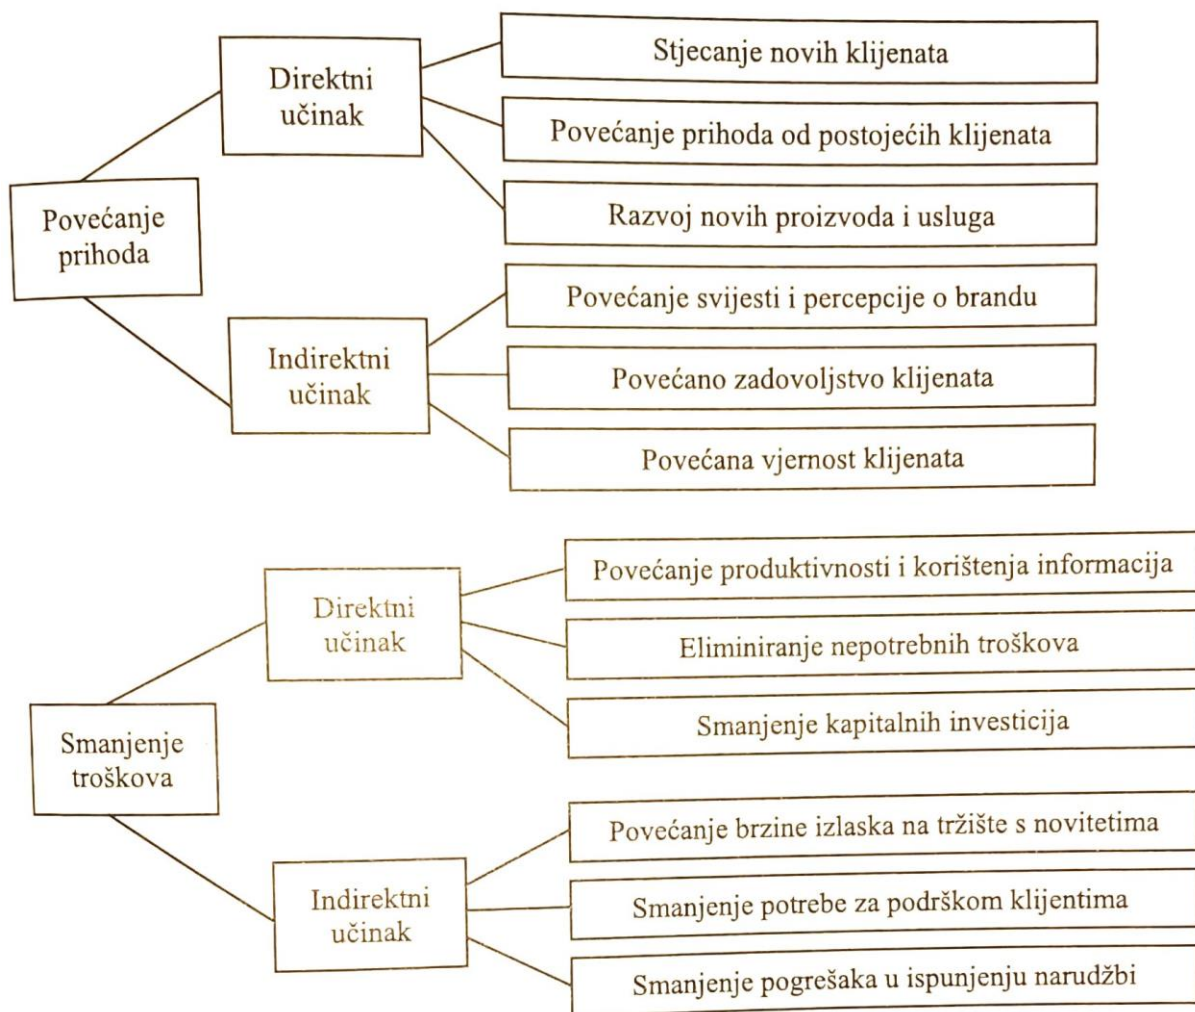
Povećanje prihoda

Direktni učinak

Stjecanje novih klijenata

Povećanje prihoda od postojećih klijenata

Razvoj novih proizvoda i usluga

Indirektni učinak

Povećanje svijesti i percepcije o brandu

Povećano zadovoljstvo klijenata

Povećana vjernost klijenata

Smanjenje troškova

Direktni učinak

Povećanje produktivnosti i korištenja informacija

Eliminiranje nepotrebnih troškova

Smanjenje kapitalnih investicija

Indirektni učinak

Povećanje brzine izlaska na tržište s novitetima

Smanjenje potrebe za podrškom klijentima

Smanjenje pogrešaka u ispunjenju narudžbi